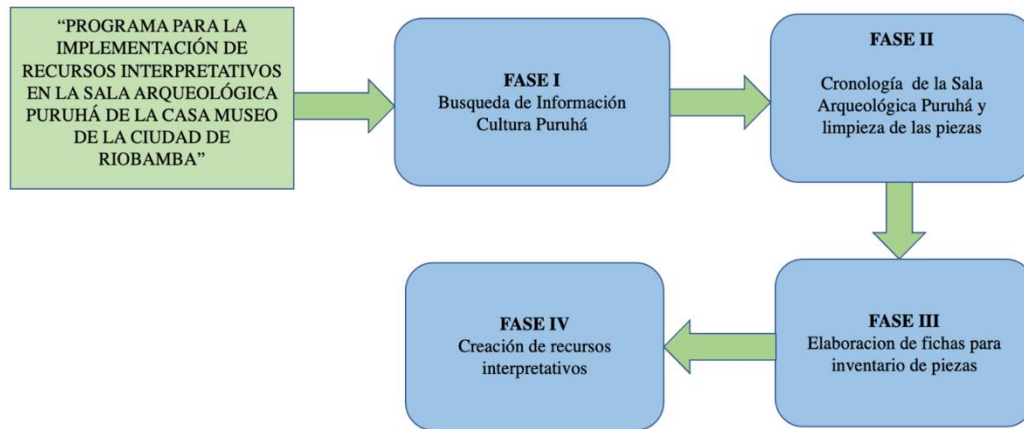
"PROGRAMA PARA LA IMPLEMENTACIÓN DE RECURSOS INTERPRETATIVOS EN LA SALA ARQUEOLÓGICA PURUHÁ DE LA CASA MUSEO DE LA CIUDAD DE RIOBAMBA"

FASE I
Busqueda de Información Cultura Puruhá

FASE II
Cronología de la Sala Arqueológica Puruhá y limpieza de las piezas

FASE III
Elaboracion de fichas para inventario de piezas

FASE IV
Creación de recursos interpretativos